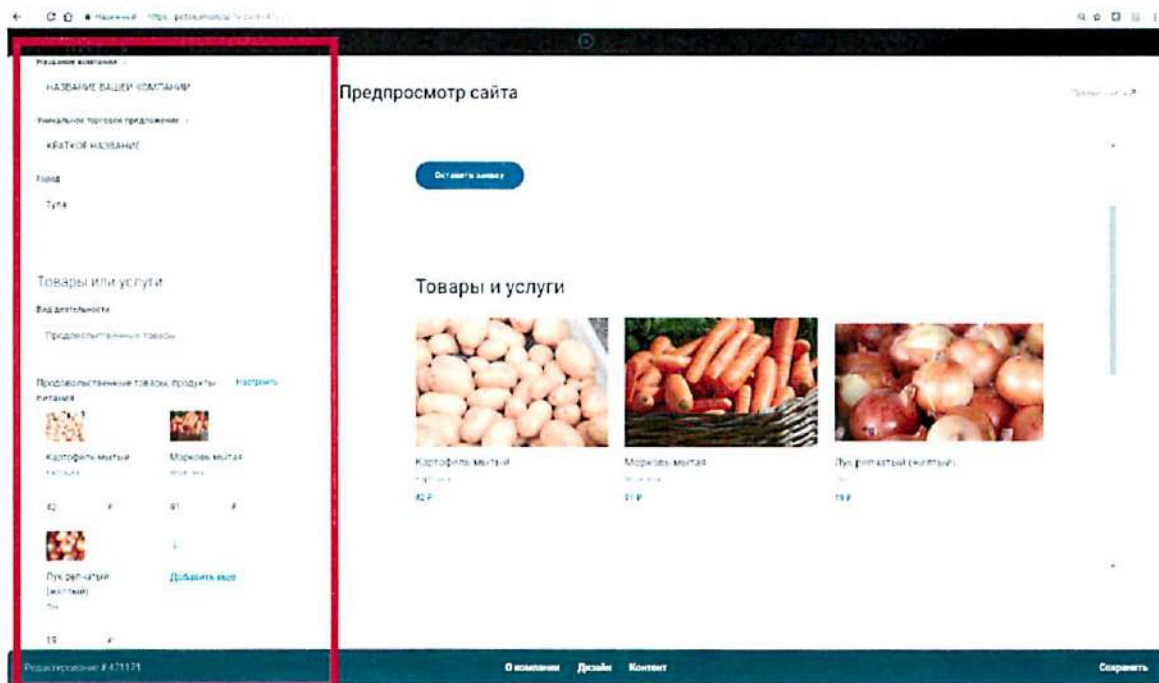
Название компании

НАЗВАНИЕ ВАШЕЙ КОМПАНИИ

Уникальное торговое предложение

КРАТКОЕ НАЗВАНИЕ

Город

Тула

Товары или услуги

Вид деятельности

Продовольственные товары

Продовольственные товары, продукты питания

Настроить

Картофель мытый

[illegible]

82 ₽

Морковь мытая

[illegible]

91 ₽

Лук репчатый (желтый)

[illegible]

19 ₽

Добавить еще

Редактирование # 471171

Предпросмотр сайта

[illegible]

Оставить заявку

Товары и услуги

Картофель мытый

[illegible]

82 ₽

Морковь мытая

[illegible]

91 ₽

Лук репчатый (желтый)

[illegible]

19 ₽

О компании

Дизайн

Контент

Сохранить